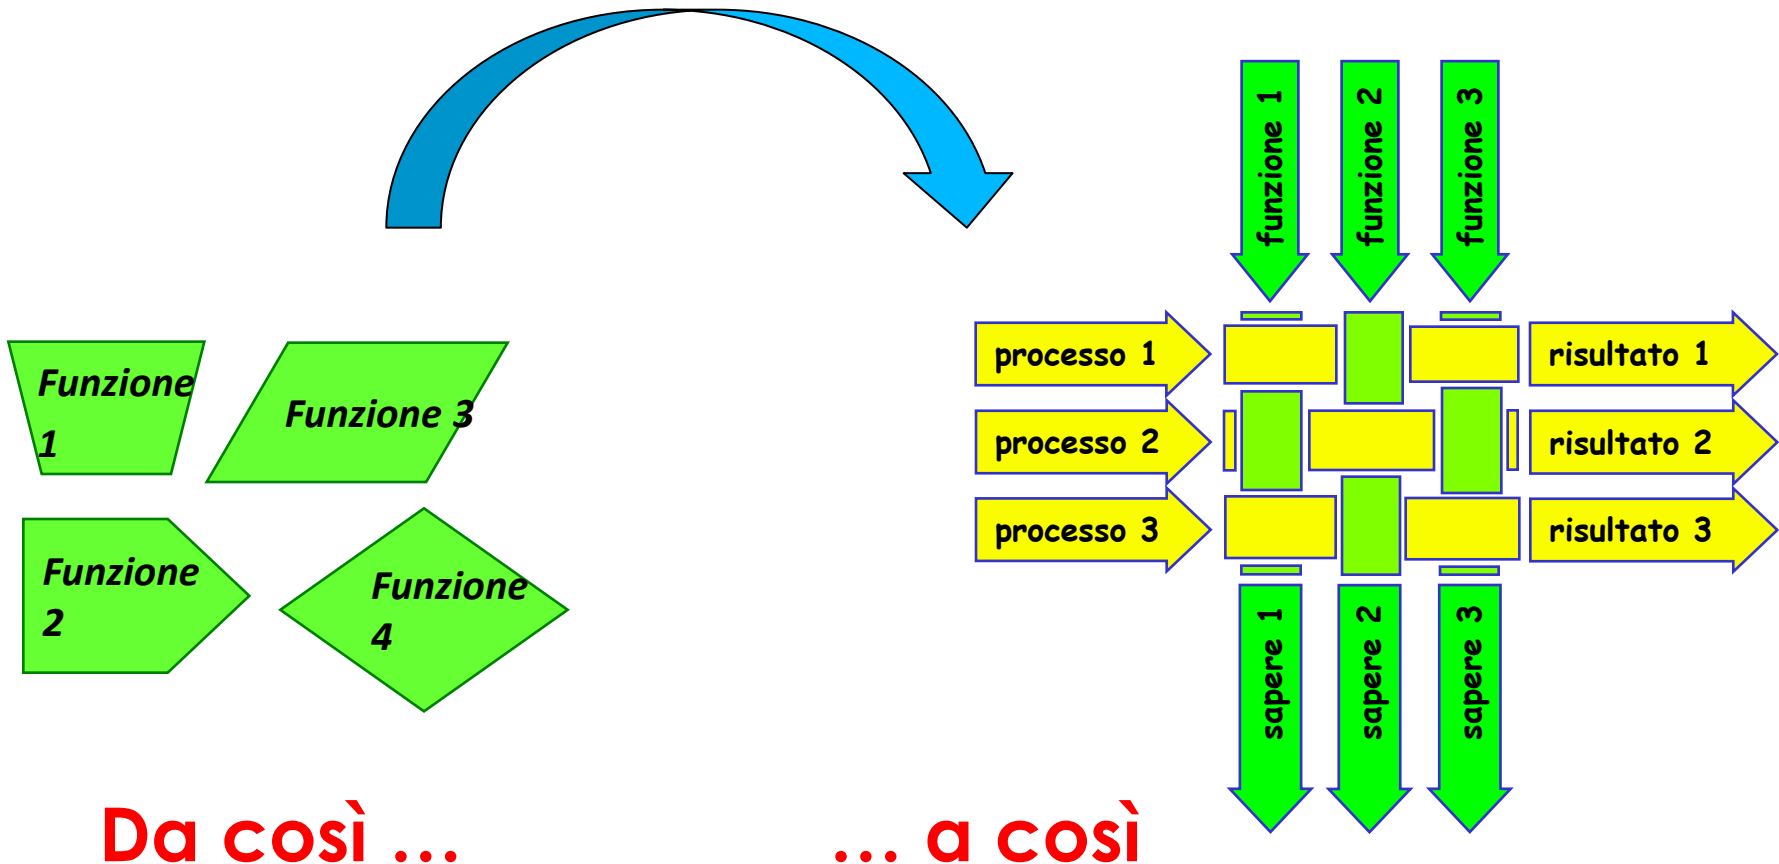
Funzione 1

Funzione 3

Funzione 2

Funzione 4

funzione 1

funzione 2

funzione 3

processo 1

processo 2

processo 3

risultato 1

risultato 2

risultato 3

sapere 1

sapere 2

sapere 3

Da così ...

... a così